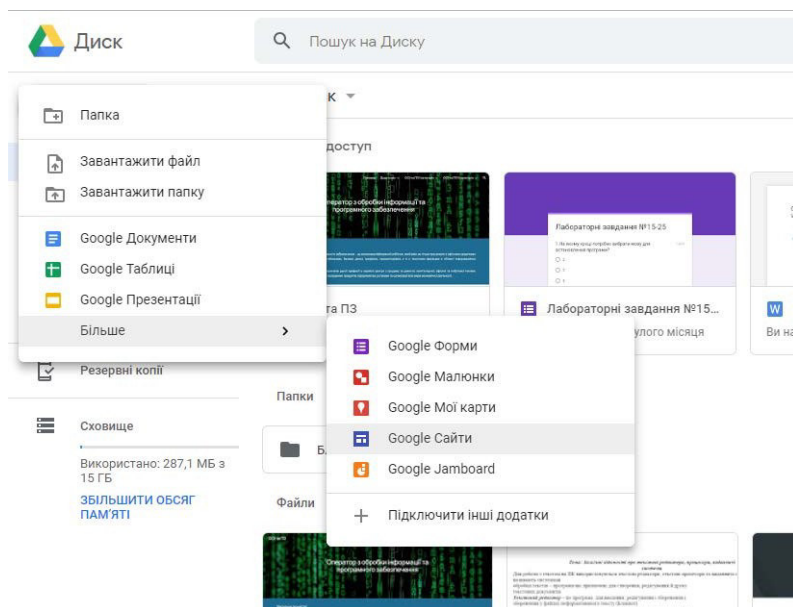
Диск

Пошук на Диску

Папка

Завантажити файл

Завантажити папку

Google Документи

Google Таблиці

Google Презентації

Більше

Резервні копії

Сховище

Використано: 287,1 МБ з 15 ГБ

ЗБІЛЬШИТИ ОБСЯГ ПАМ'ЯТІ

к

доступ

Оператор з обробки інформації та програмного забезпечення

Лабораторні завдання №15-25

та ПЗ

Лабораторні завдання №15...

улого місяця

Ви на

Папки

Б

Файли

Google Форми

Google Малюнки

Google Мої карти

Google Сайти

Google Jamboard

Підключити інші додатки

Оператор з обробки інформації та програмного забезпечення

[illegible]